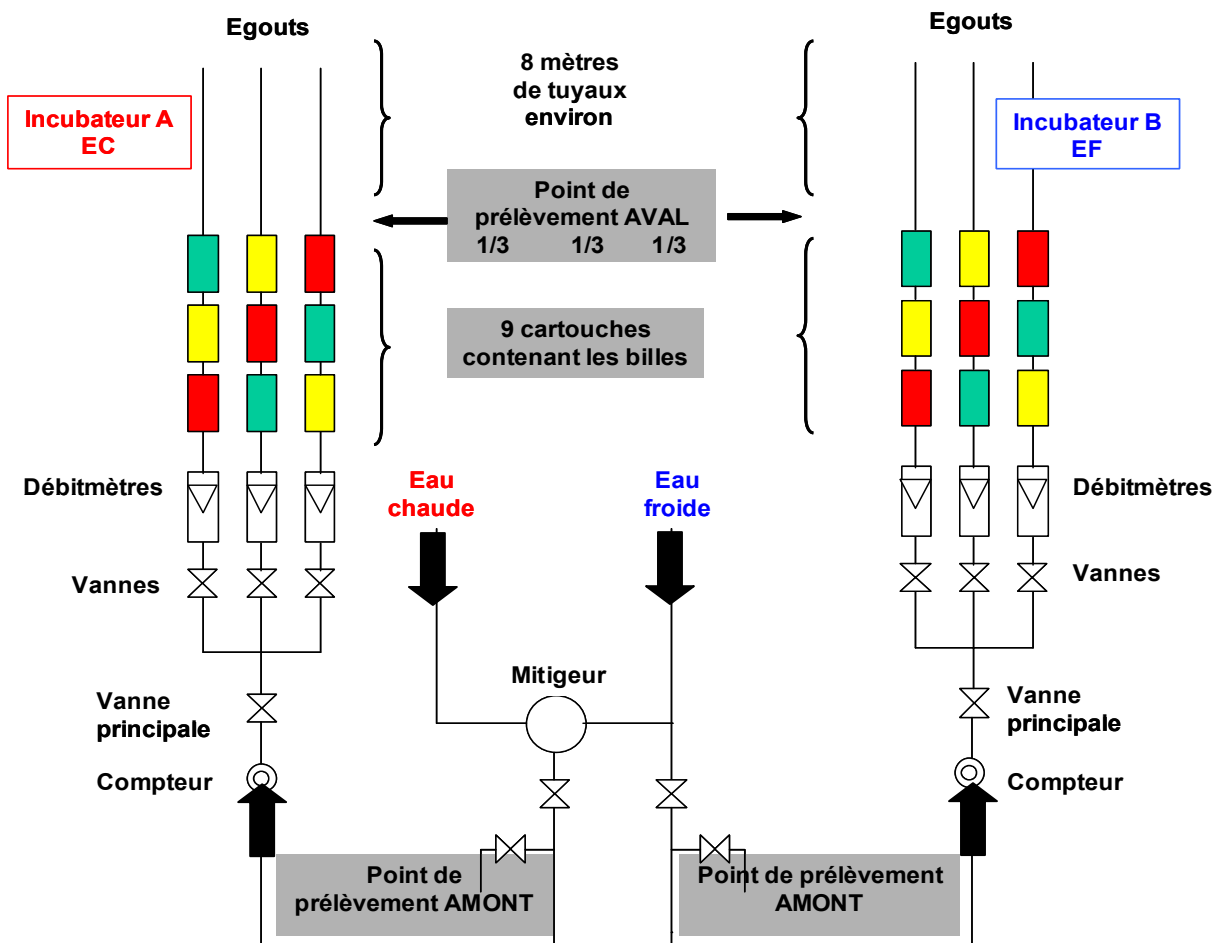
Egouts

Incubateur A
EC

8 mètres
de tuyaux
environ

Egouts

Incubateur B
EF

Point de
prélèvement AVAL
1/3 1/3 1/3

9 cartouches
contenant les billes

Débitmètres

Eau
chaude

Eau
froide

Débitmètres

Vannes

Vannes

Mitigeur

Vanne
principale

Vanne
principale

Compteur

Compteur

Point de
prélèvement AMONT

Point de prélèvement
AMONT